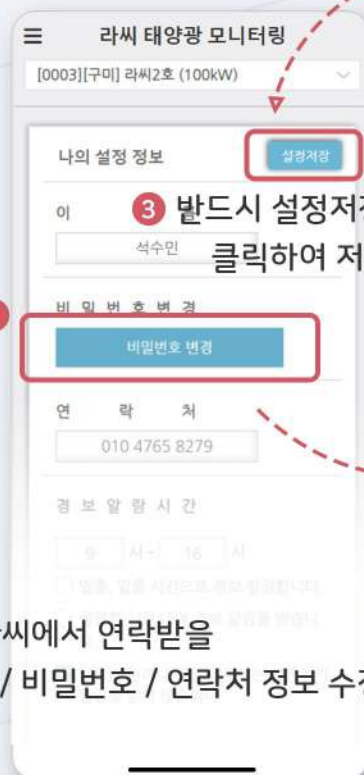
≡ 라씨 태양광 모니터링

[0003][구미] 라씨2호 (100kW)

나의 설정 정보

설정저장

③ 반드시 설정저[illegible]

클릭하여 저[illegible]

이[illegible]

석수민

비 밀 번 호 변 경

비밀번호 변경

연 락 처

010 4765 8279

경 보 알 람 시 간

9 시 ~ 16 시

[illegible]

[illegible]

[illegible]씨에서 연락받을

/ 비밀번호 / 연락처 정보 수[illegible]